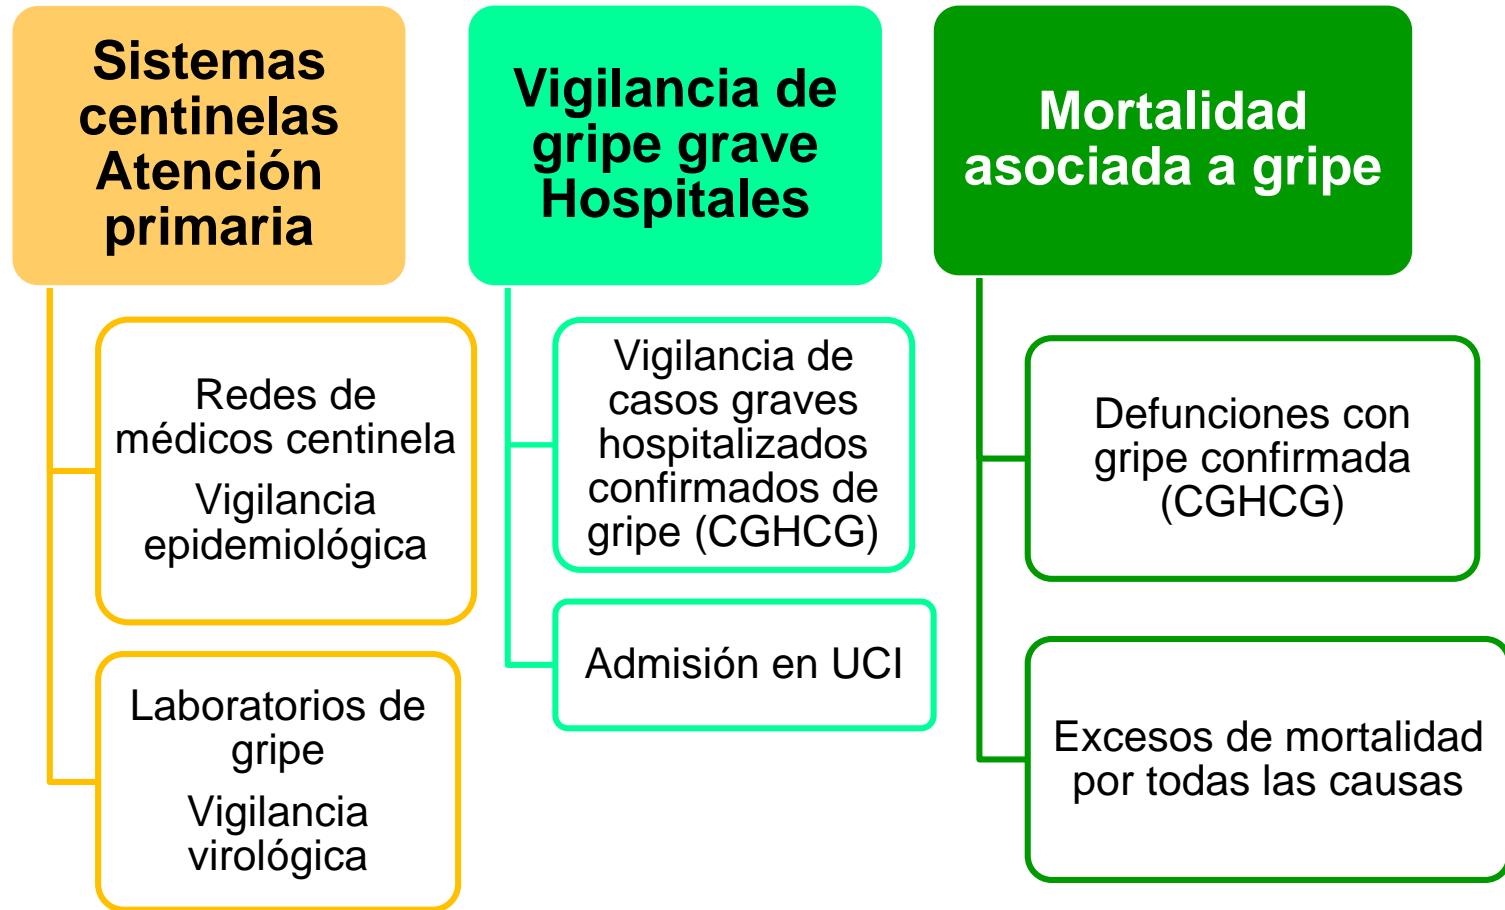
Sistemas centinelas Atención primaria

Redes de médicos centinela

Vigilancia epidemiológica

Laboratorios de gripe

Vigilancia virológica

Vigilancia de gripe grave Hospitales

Vigilancia de casos graves hospitalizados confirmados de gripe (CGHCG)

Admisión en UCI

Mortalidad asociada a gripe

Defunciones con gripe confirmada (CGHCG)

Excesos de mortalidad por todas las causas